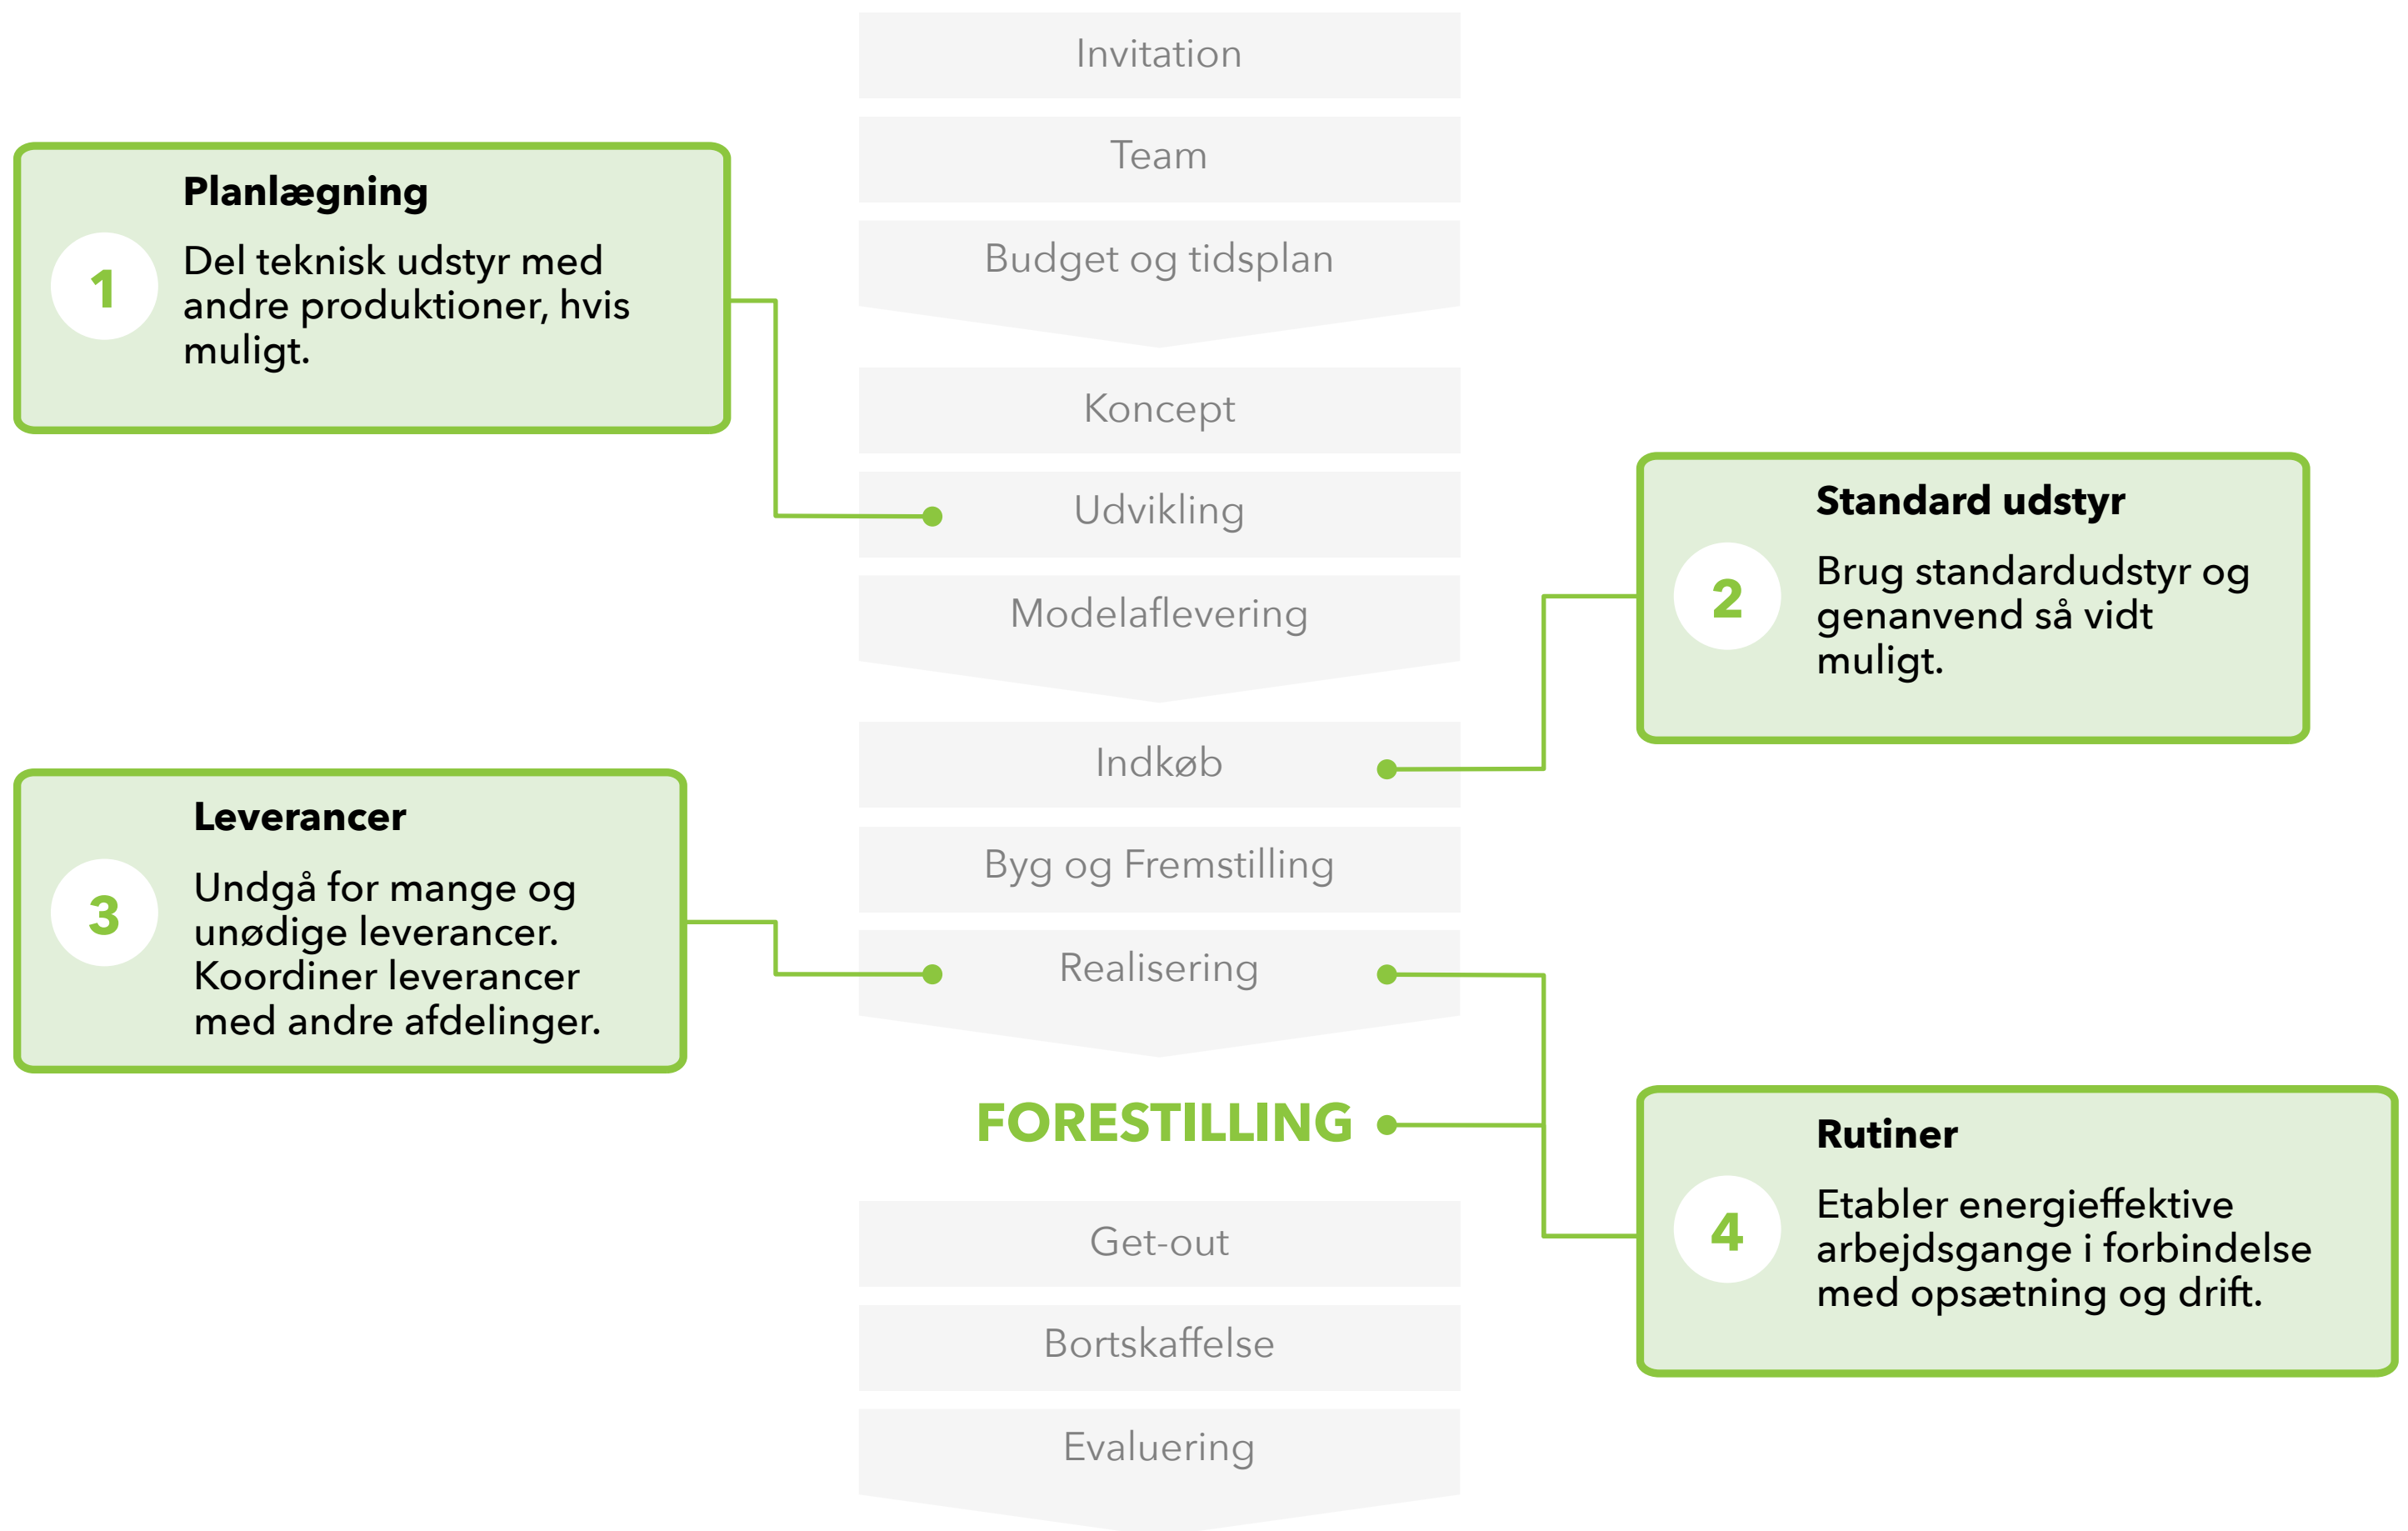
Invitation

Team

Budget og tidsplan

Planlægning

1

Del teknisk udstyr med andre produktioner, hvis muligt.

Koncept

Udvikling

Standard udstyr

2

Brug standardudstyr og genanvend så vidt muligt.

Modelaflevering

Indkøb

Leverancer

3

Undgå for mange og unødige leverancer. Koordiner leverancer med andre afdelinger.

Byg og Fremstilling

Realisering

FORESTILLING

Rutiner

4

Etabler energieffektive arbejdsgange i forbindelse med opsætning og drift.

Get-out

Bortskaffelse

Evaluering